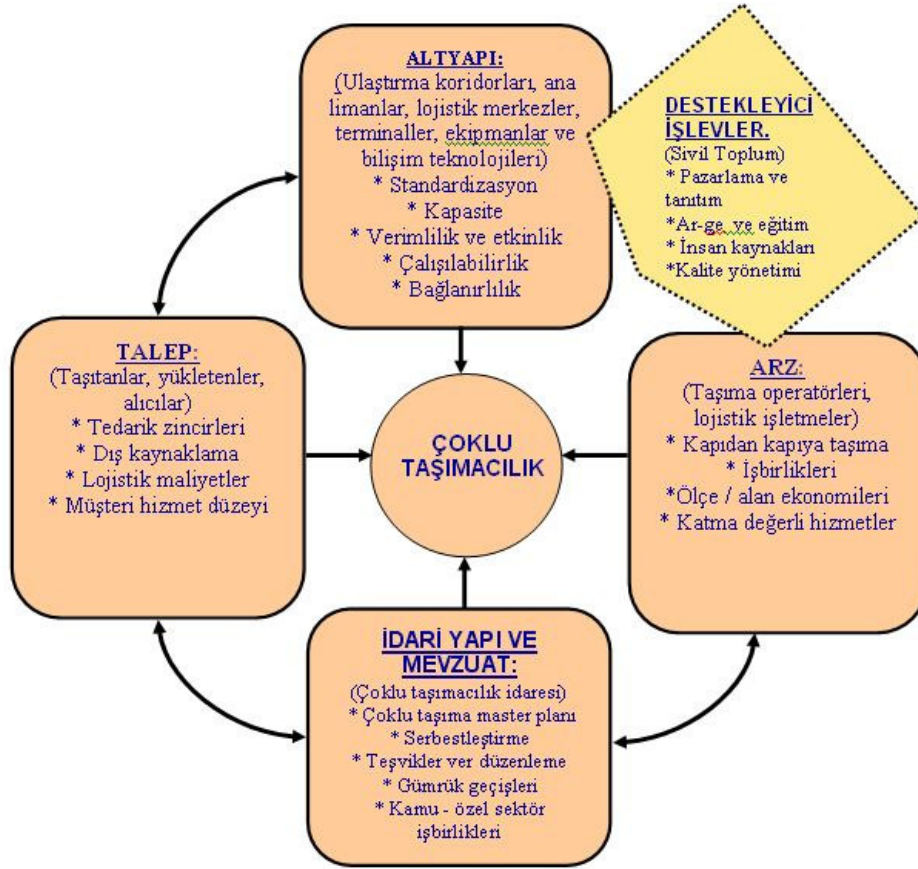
ALTYAPI:
(Ulaştırma koridorları, ana limanlar, lojistik merkezler, terminaller, ekipmanlar ve bilişim teknolojileri)
* Standardizasyon
* Kapasite
* Verimlilik ve etkinlik
* Çalışılabilirlik
* Bağlanırlılık

DESTEKLEYİCİ İŞLEVLER.
(Sivil Toplum)
* Pazarlama ve tanıtım
*Ar-ge ve eğitim
* İnsan kaynakları
*Kalite yönetimi

TALEP:
(Taşıtanlar, yükletenler, alıcılar)
* Tedarik zincirleri
* Dış kaynaklama
* Lojistik maliyetler
* Müşteri hizmet düzeyi

ÇOKLU TAŞIMACILIK

ARZ:
(Taşıma operatörleri, lojistik işletmeler)
* Kapıdan kapıya taşıma
* İşbirlikleri
*Ölçe / alan ekonomileri
* Katma değerli hizmetler

İDARİ YAPI VE MEVZUAT:
(Çoklu taşımacılık idaresi)
* Çoklu taşıma master planı
* Serbestleştirme
* Teşvikler ver düzenleme
* Gümrük geçişleri
* Kamu - özel sektör işbirlikleri